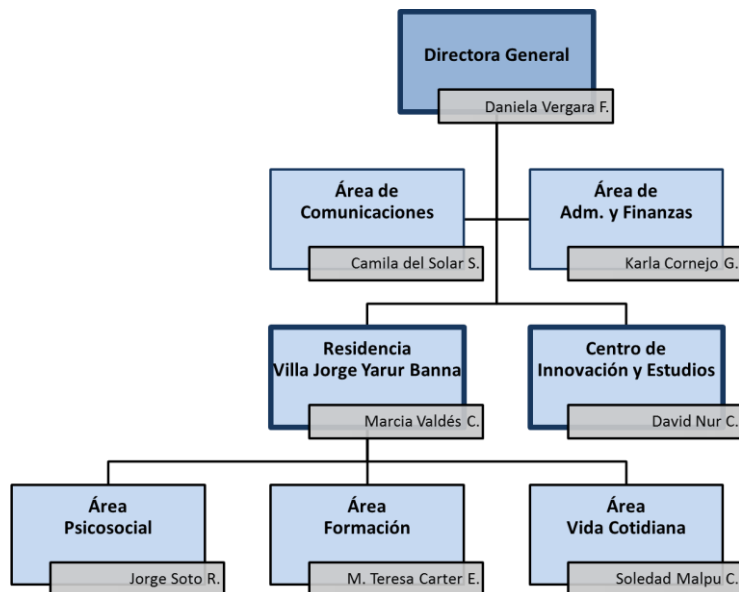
Directora General
Daniela Vergara F.

Área de Comunicaciones
Camila del Solar S.

Área de Adm. y Finanzas
Karla Cornejo G.

Residencia Villa Jorge Yarur Banna
Marcia Valdés C.

Centro de Innovación y Estudios
David Nur C.

Área Psicosocial
Jorge Soto R.

Área Formación
M. Teresa Carter E.

Área Vida Cotidiana
Soledad Malpu C.